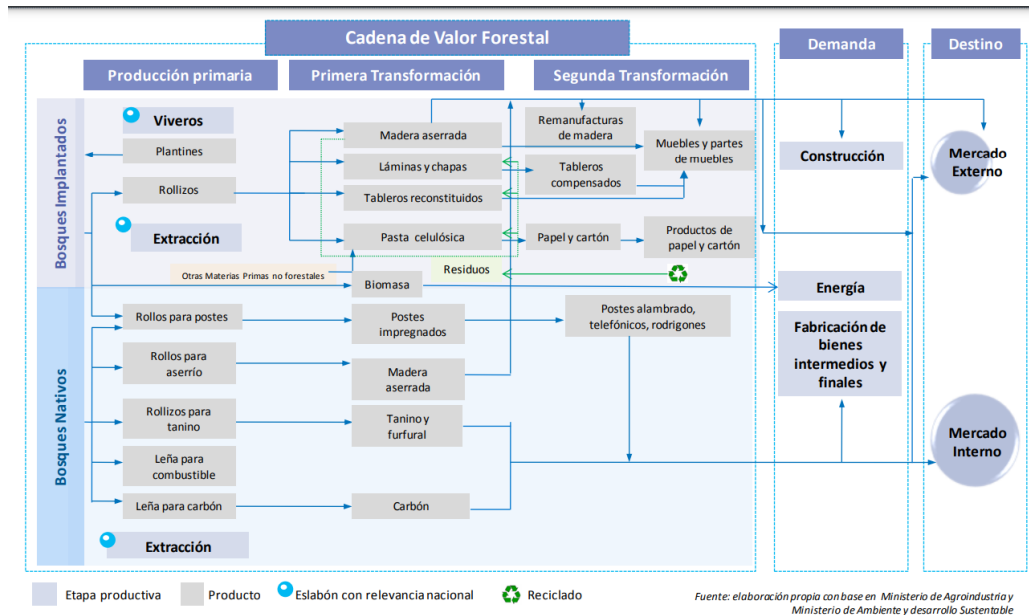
Cadena de Valor Forestal

Demanda

Destino

Producción primaria

Primera Transformación

Segunda Transformación

Bosques Implantados

Viveros

Plantines

Rollizos

Extracción

Madera aserrada

Láminas y chapas

Tableros reconstituidos

Pasta celulósica

Remanufacturas de madera

Tableros compensados

Muebles y partes de muebles

Papel y cartón

Productos de papel y cartón

Construcción

Mercado Externo

Otras Materias Primas no forestales

Residuos

Biomasa

Energía

Bosques Nativos

Rollos para postes

Postes impregnados

Postes alambrado, telefónicos, rodrigones

Fabricación de bienes intermedios y finales

Rollos para aserrío

Madera aserrada

Rollizos para tanino

Tanino y furfural

Mercado Interno

Leña para combustible

Leña para carbón

Carbón

Extracción

Etapa productiva

Producto

Eslabón con relevancia nacional

Reciclado

Fuente: elaboración propia con base en Ministerio de Agroindustria y Ministerio de Ambiente y desarrollo Sustentable